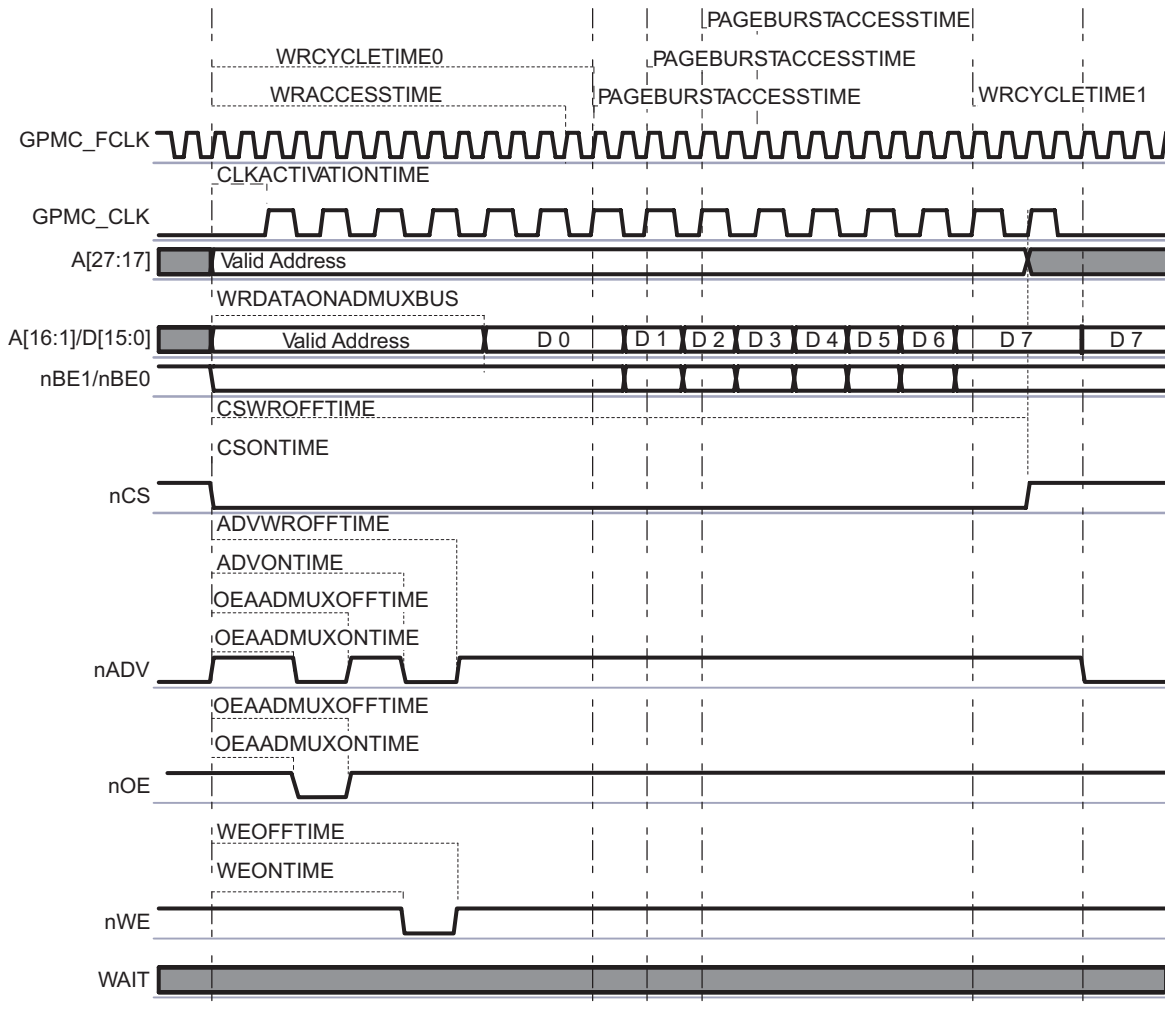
PAGEBURSTACCESSTIME
WRCYCLETIME0
PAGEBURSTACCESSTIME
WRACCESSTIME
PAGEBURSTACCESSTIME
WRCYCLETIME1
GPMC_FCLK
CLKACTIVATIONTIME
GPMC_CLK
A[27:17]
Valid Address
WRDATAONADMUXBUS
A[16:1]/D[15:0]
Valid Address
D 0
D 1
D 2
D 3
D 4
D 5
D 6
D 7
D 7
nBE1/nBE0
CSWROFFTIME
CSONTIME
nCS
ADVWROFFTIME
ADVONTIME
OEAADMUXOFFTIME
OEAADMUXONTIME
nADV
OEAADMUXOFFTIME
OEAADMUXONTIME
nOE
WEOFFTIME
WEONTIME
nWE
WAIT